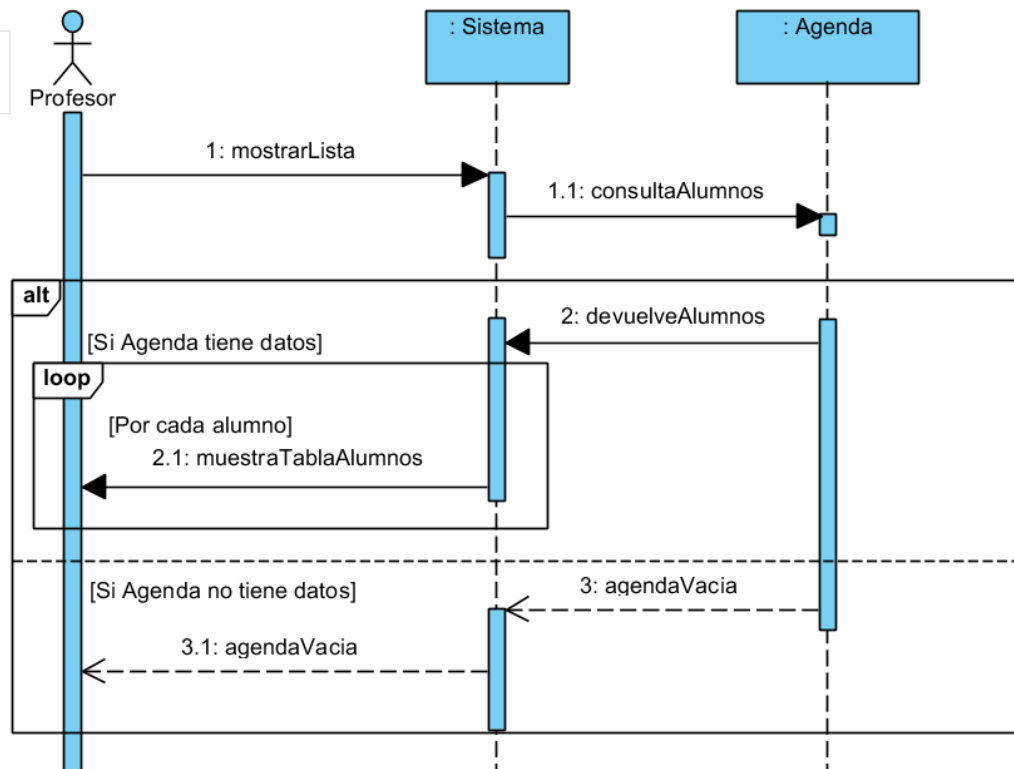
Profesor

: Sistema

: Agenda

1: mostrarLista

1.1: consultaAlumnos

alt

2: devuelveAlumnos

[Si Agenda tiene datos]

loop

[Por cada alumno]

2.1: muestraTablaAlumnos

[Si Agenda no tiene datos]

3: agendaVacia

3.1: agendaVacia